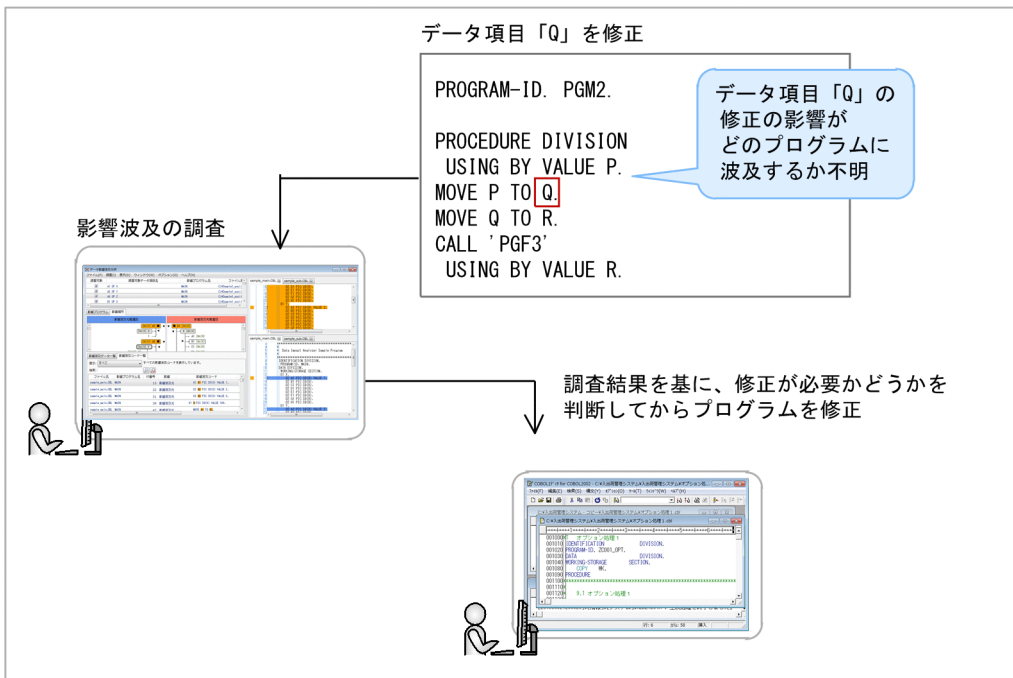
データ項目「Q」を修正

PROGRAM-ID. PGM2.

PROCEDURE DIVISION
USING BY VALUE P.
MOVE P TO Q.
MOVE Q TO R.
CALL 'PGF3'
USING BY VALUE R.

データ項目「Q」の修正の影響がどのプログラムに波及するか不明

影響波及の調査

調査結果を基に、修正が必要かどうかを判断してからプログラムを修正

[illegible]

000100 * オプション処理1
000110 IDENTIFICATION DIVISION.
000120 PROGRAM-ID. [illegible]
000130 DATA DIVISION.
000140 WORKING-STORAGE SECTION.
000150 COPY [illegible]
000160 PROCEDURE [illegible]
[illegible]
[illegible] 0.1 オプション処理1